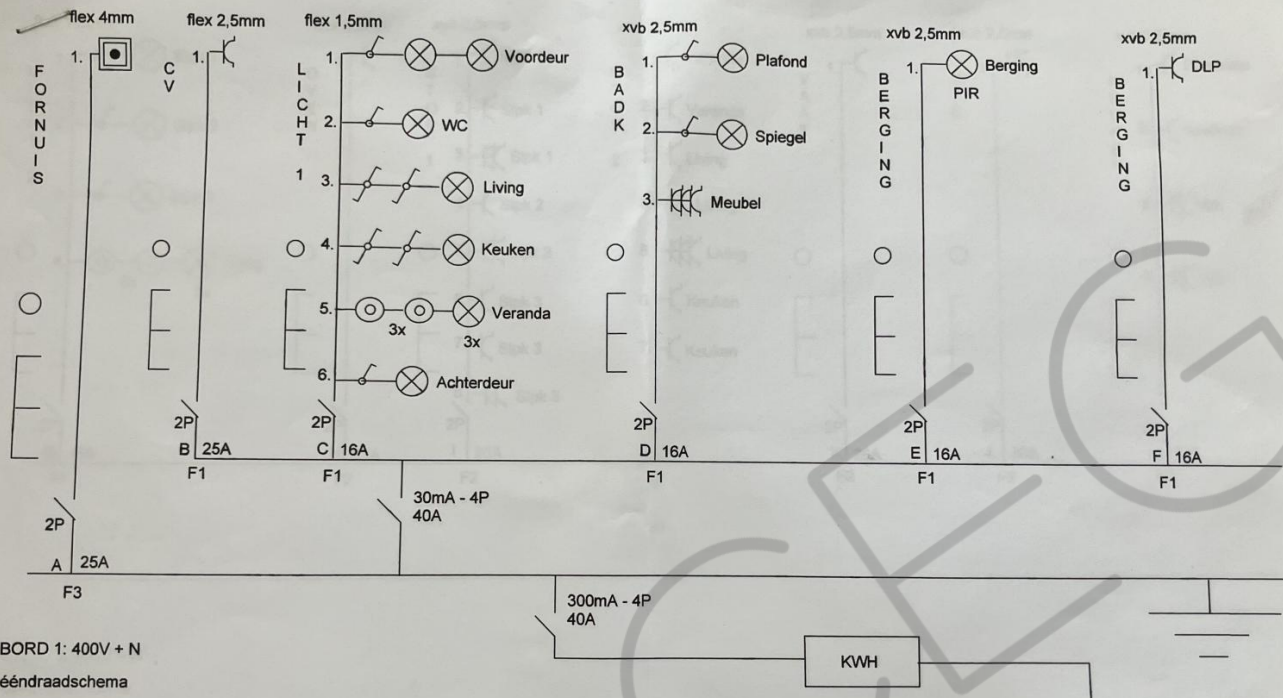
flex 4mm
flex 2,5mm
flex 1,5mm
xvb 2,5mm
xvb 2,5mm
xvb 2,5mm

FORNUIS
1.

CV
1.

LICHT 1
1. Voordeur
2. WC
3. Living
4. Keuken
5. Veranda
3x
3x
6. Achterdeur

BADK
1. Plafond
2. Spiegel
3. Meubel

BERGING
1. Berging
PIR

BERGING
1. DLP

2P
B 25A
F1

2P
C 16A
F1

2P
D 16A
F1

2P
E 16A
F1

2P
F 16A
F1

30mA - 4P
40A

2P
A 25A
F3

300mA - 4P
40A

KWH

BORD 1: 400V + N
ééndraadschema